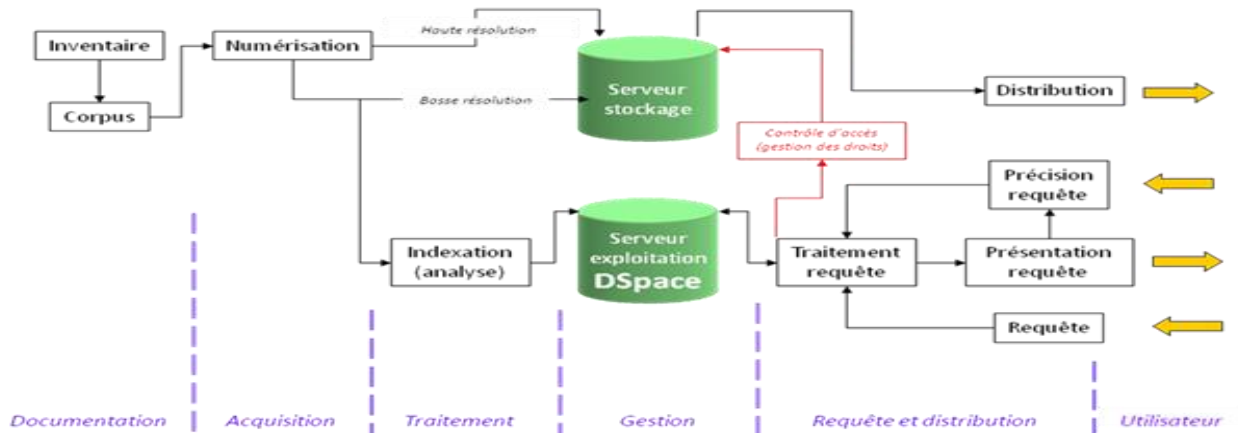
Inventaire

Corpus

Numérisation

Haute résolution

Basse résolution

Serveur stockage

Distribution

Contrôle d'accès (gestion des droits)

Précision requête

Indexation (analyse)

Serveur exploitation DSpace

Traitement requête

Présentation requête

Requête

Documentation

Acquisition

Traitement

Gestion

Requête et distribution

Utilisateur